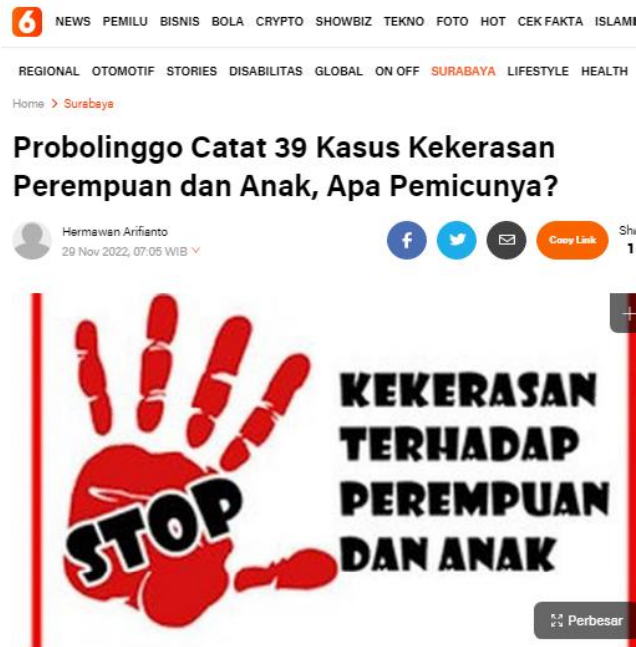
6 NEWS PEMILU BISNIS BOLA CRYPTO SHOWBIZ TEKNO FOTO HOT CEK FAKTA ISLAMI

REGIONAL OTOMOTIF STORIES DISABILITAS GLOBAL ON OFF SURABAYA LIFESTYLE HEALTH

Home > Surabaya

Probolinggo Catat 39 Kasus Kekerasan Perempuan dan Anak, Apa Pemicunya?

Hermawan Arifianto
29 Nov 2022, 07:05 WIB

Copy Link

Sh
1

STOP

KEKERASAN TERHADAP PEREMPUAN DAN ANAK

Perbesar